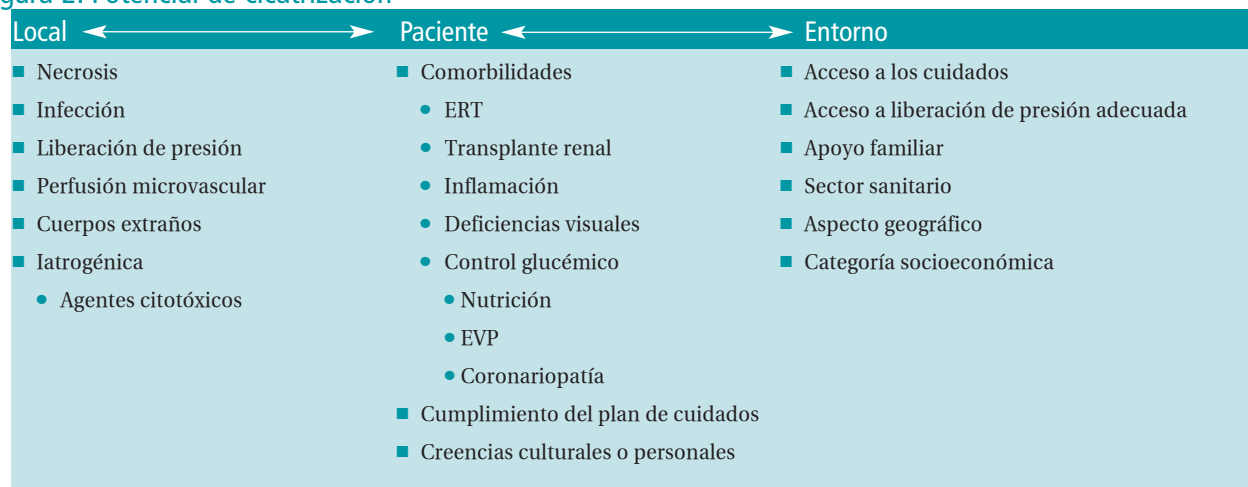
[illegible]gura 2. Potencial de cicatrización

Local

- Necrosis
- Infección
- Liberación de presión
- Perfusión microvascular
- Cuerpos extraños
- Iatrogénica
  - Agentes citotóxicos

Paciente

- Comorbilidades
  - ERT
  - Transplante renal
  - Inflamación
  - Deficiencias visuales
  - Control glucémico
    - Nutrición
    - EVP
    - Coronariopatía
- Cumplimiento del plan de cuidados
- Creencias culturales o personales

Entorno

- Acceso a los cuidados
- Acceso a liberación de presión adecuada
- Apoyo familiar
- Sector sanitario
- Aspecto geográfico
- Categoría socioeconómica